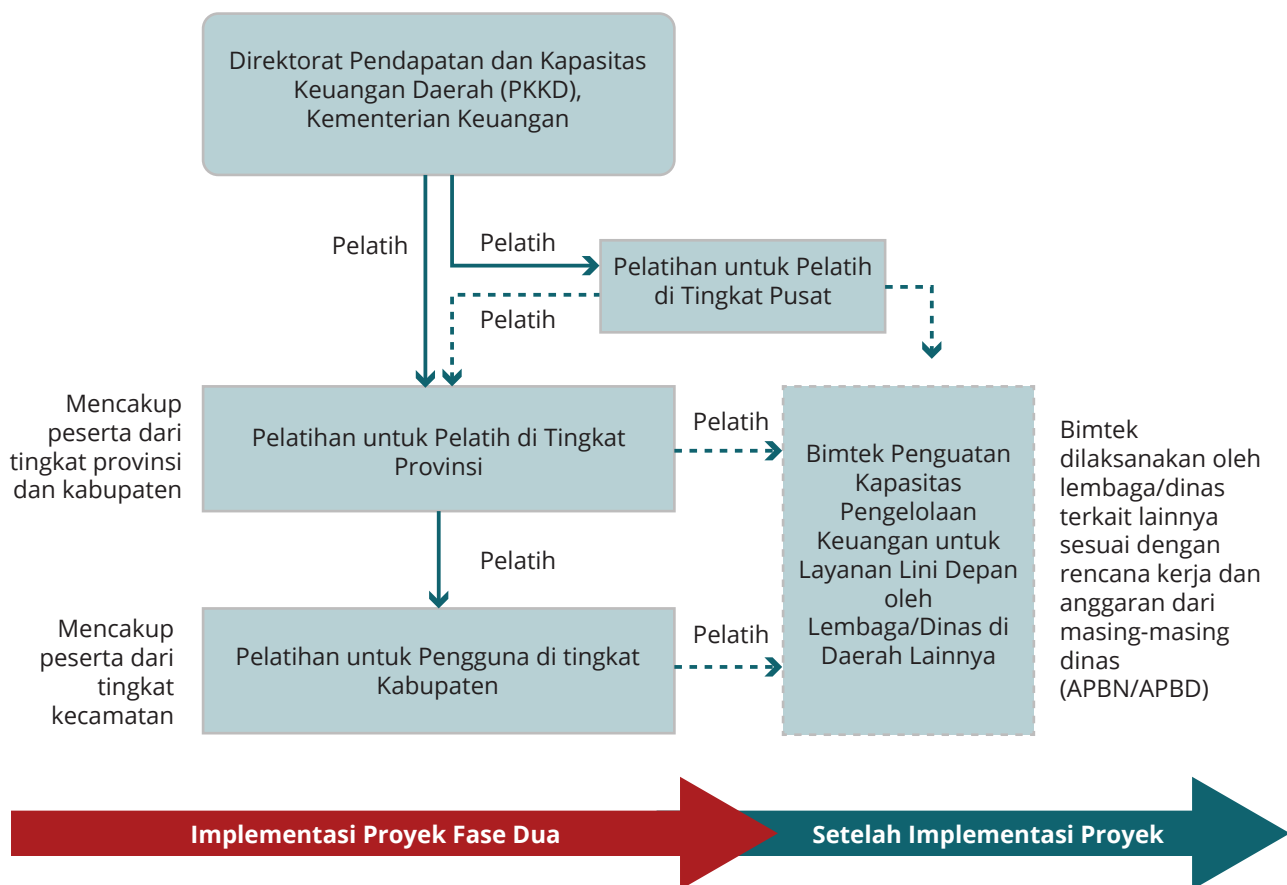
Direktorat Pendapatan dan Kapasitas Keuangan Daerah (PKKD), Kementerian Keuangan

Pelatih

Pelatih

Pelatihan untuk Pelatih di Tingkat Pusat

Pelatih

Mencakup peserta dari tingkat provinsi dan kabupaten

Pelatihan untuk Pelatih di Tingkat Provinsi

Pelatih

Bimtek Penguatan Kapasitas Pengelolaan Keuangan untuk Layanan Lini Depan oleh Lembaga/Dinas di Daerah Lainnya

Bimtek dilaksanakan oleh lembaga/dinas terkait lainnya sesuai dengan rencana kerja dan anggaran dari masing-masing dinas (APBN/APBD)

Pelatih

Mencakup peserta dari tingkat kecamatan

Pelatihan untuk Pengguna di tingkat Kabupaten

Pelatih

Implementasi Proyek Fase Dua

Setelah Implementasi Proyek